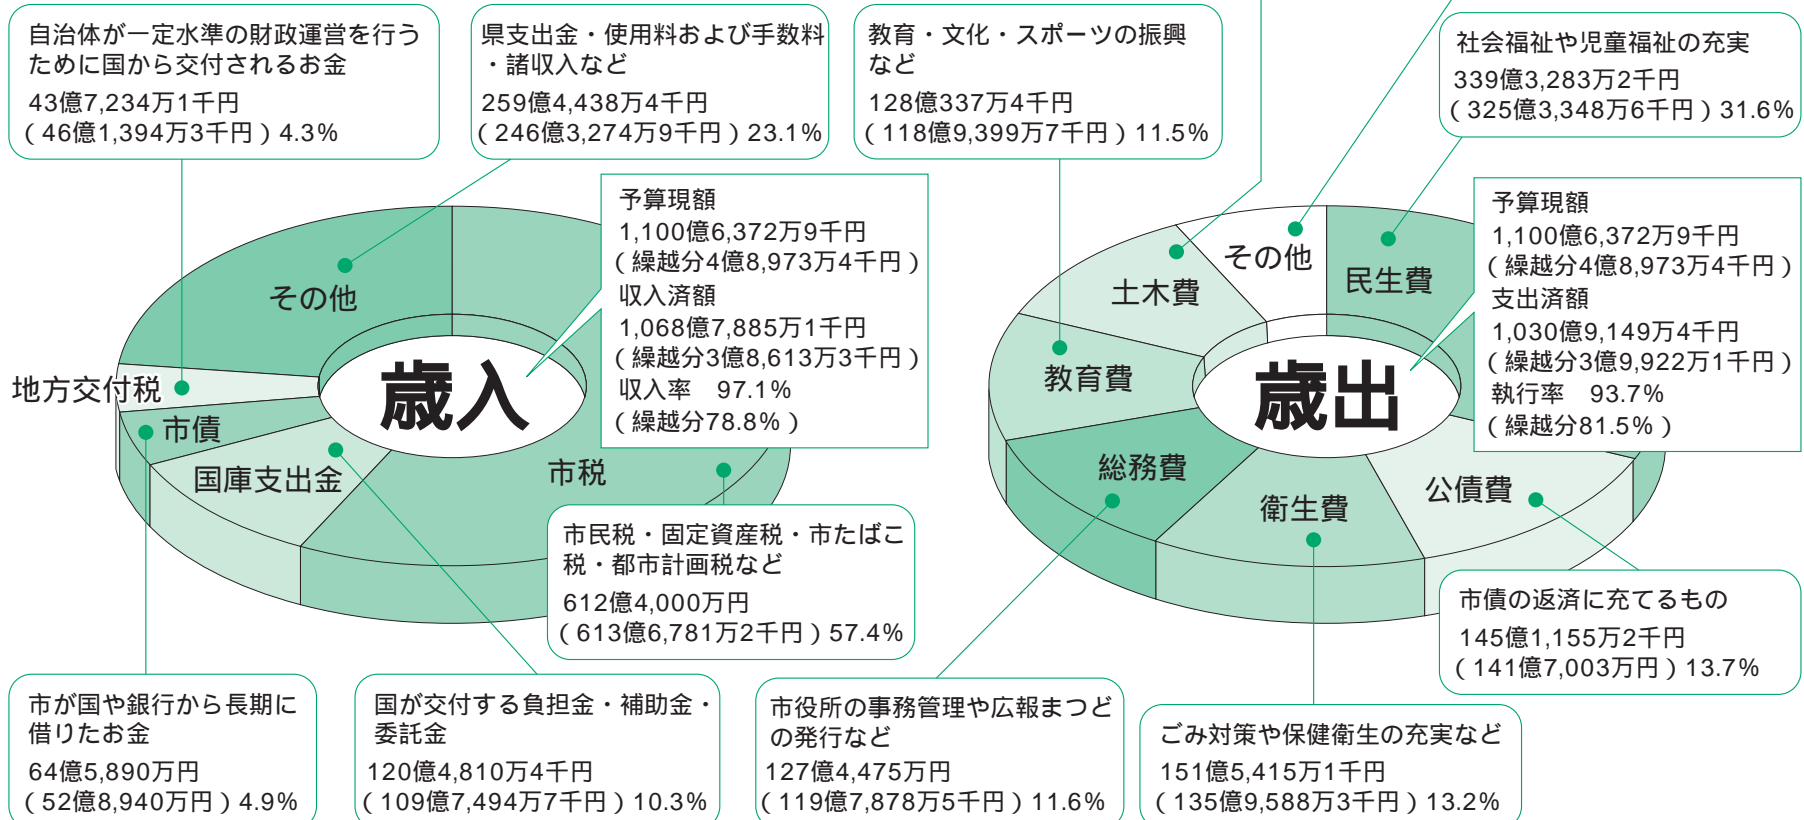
自治体が一定水準の財政運営を行うために国から交付されるお金
43億7,234万1千円
（46億1,394万3千円）4.3%

県支出金・使用料および手数料・諸収入など
259億4,438万4千円
（246億3,274万9千円）23.1%

教育・文化・スポーツの振興など
128億337万4千円
（118億9,399万7千円）11.5%

社会福祉や児童福祉の充実
339億3,283万2千円
（325億3,348万6千円）31.6%

予算現額
1,100億6,372万9千円
（繰越分4億8,973万4千円）
収入済額
1,068億7,885万1千円
（繰越分3億8,613万3千円）
収入率　97.1%
（繰越分78.8%）

その他
地方交付税
市債
国庫支出金
市税
歳入

予算現額
1,100億6,372万9千円
（繰越分4億8,973万4千円）
支出済額
1,030億9,149万4千円
（繰越分3億9,922万1千円）
執行率　93.7%
（繰越分81.5%）

その他
土木費
民生費
教育費
歳出
総務費
衛生費
公債費

市民税・固定資産税・市たばこ税・都市計画税など
612億4,000万円
（613億6,781万2千円）57.4%

市債の返済に充てるもの
145億1,155万2千円
（141億7,003万円）13.7%

市が国や銀行から長期に借りたお金
64億5,890万円
（52億8,940万円）4.9%

国が交付する負担金・補助金・委託金
120億4,810万4千円
（109億7,494万7千円）10.3%

市役所の事務管理や広報まつどの発行など
127億4,475万円
（119億7,878万5千円）11.6%

ごみ対策や保健衛生の充実など
151億5,415万1千円
（135億9,588万3千円）13.2%